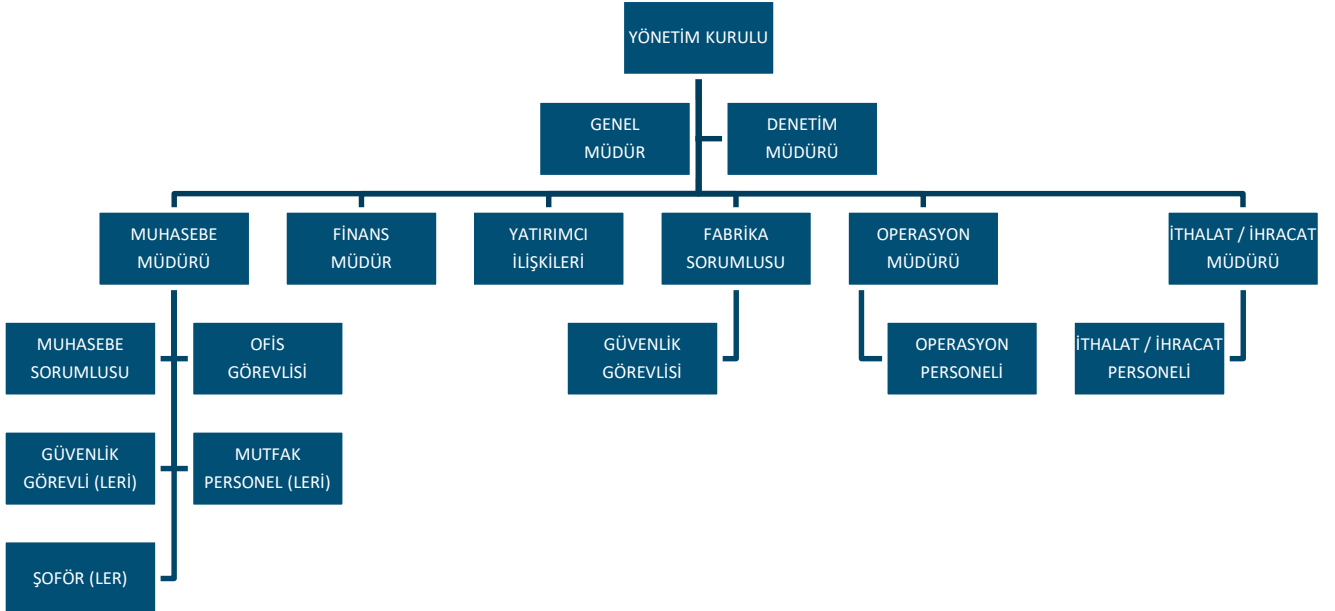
YÖNETİM KURULU

GENEL MÜDÜR

DENETİM MÜDÜRÜ

MUHASEBE MÜDÜRÜ

FİNANS MÜDÜR

YATIRIMCI İLİŞKİLERİ

FABRİKA SORUMLUSU

OPERASYON MÜDÜRÜ

İTHALAT / İHRACAT MÜDÜRÜ

MUHASEBE SORUMLUSU

OFİS GÖREVLİSİ

GÜVENLİK GÖREVLİ (LERİ)

MUTFAK PERSONEL (LERİ)

ŞOFÖR (LER)

GÜVENLİK GÖREVLİSİ

OPERASYON PERSONELİ

İTHALAT / İHRACAT PERSONELİ